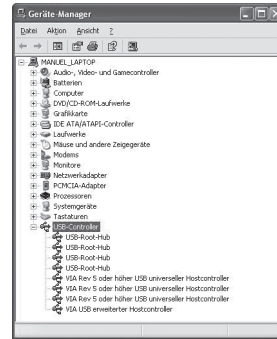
Geräte-Manager

Datei Aktion Ansicht ?

MANUEL_LAPTOP
Audio-, Video- und Gamecontroller
Batterien
Computer
DVD/CD-ROM-Laufwerke
Grafikkarte
IDE ATA/ATAPI-Controller
Laufwerke
Mäuse und andere Zeigegeräte
Modems
Monitore
Netzwerkadapter
PCMCIA-Adapter
Prozessoren
Systemgeräte
Tastaturen
USB-Controller
USB-Root-Hub
USB-Root-Hub
USB-Root-Hub
USB-Root-Hub
VIA Rev 5 oder höher USB universeller Hostcontroller
VIA Rev 5 oder höher USB universeller Hostcontroller
VIA Rev 5 oder höher USB universeller Hostcontroller
VIA USB erweiterter Hostcontroller